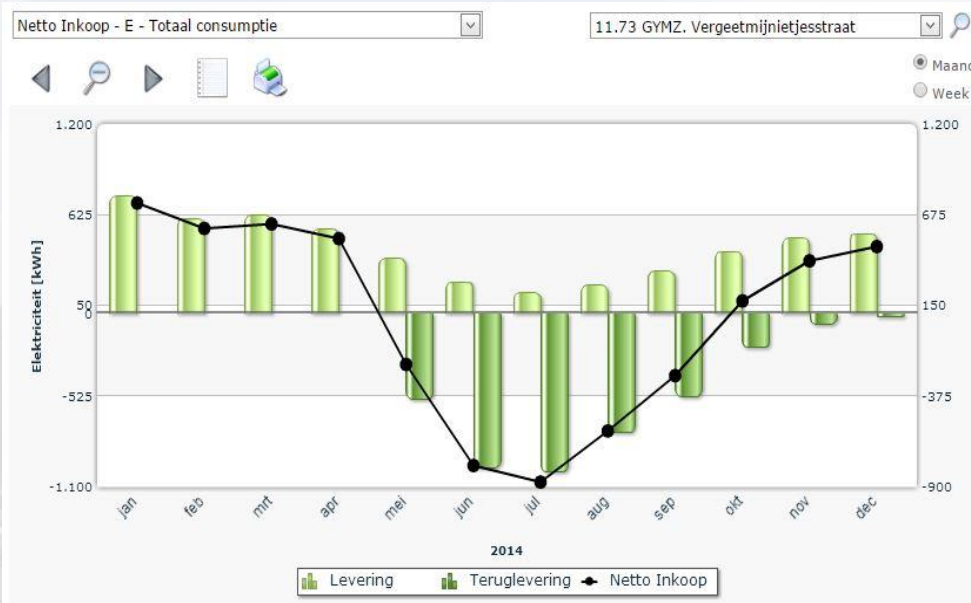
Netto Inkoop - E - Totaal consumptie

11.73 GYMZ. Vergeetmijnietjesstraat

Maand
Week

1.200
625
50
0
-525
-1.100

1.200
675
150
-375
-900

Elektriciteit [kWh]

jan
feb
mrt
apr
mei
jun
jul
aug
sep
okt
nov
dec

2014

Levering
Teruglevering
Netto Inkoop